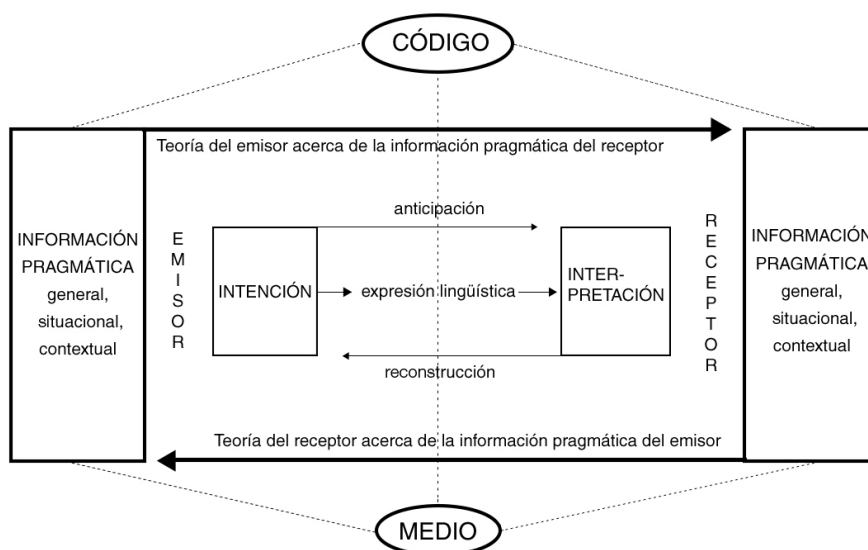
CÓDIGO

Teoría del emisor acerca de la información pragmática del receptor

INFORMACIÓN PRAGMÁTICA general, situacional, contextual

E M I S O R

anticipación

INTENCIÓN

expresión lingüística

INTER-PRETACIÓN

reconstrucción

R E C E P T O R

INFORMACIÓN PRAGMÁTICA general, situacional, contextual

Teoría del receptor acerca de la información pragmática del emisor

MEDIO